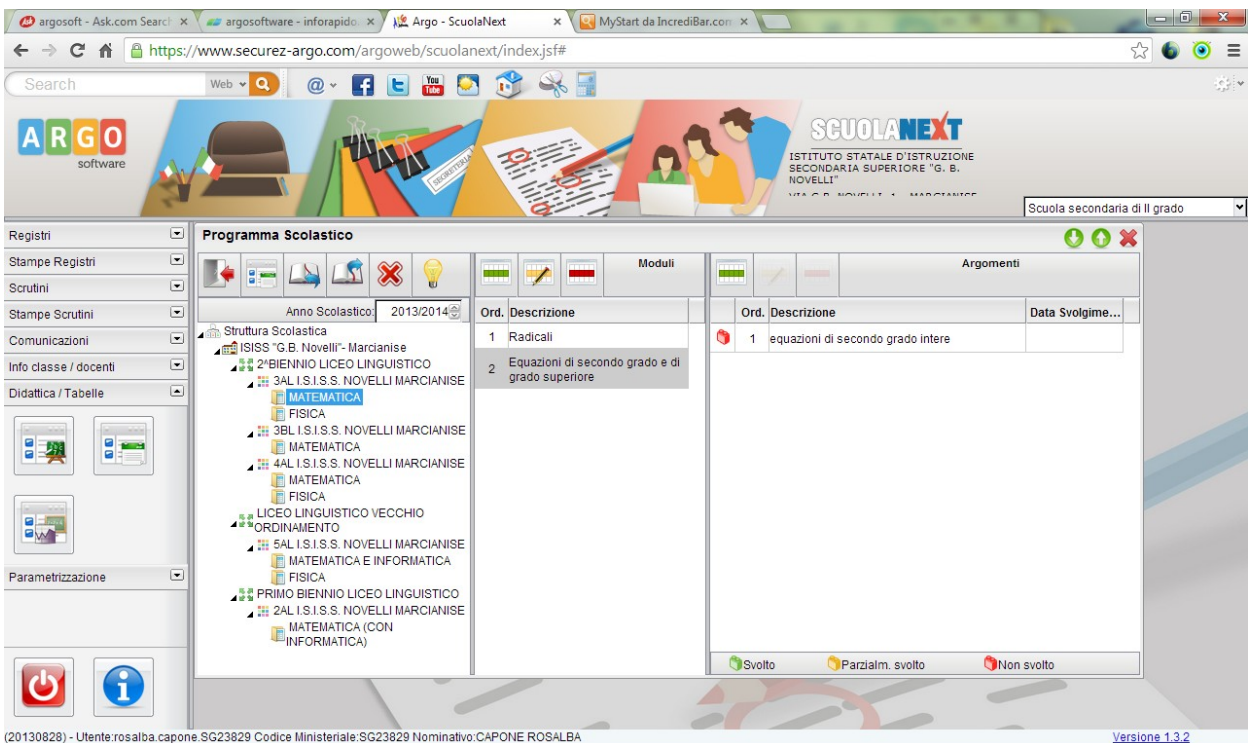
argosoft - Ask.com Search ×
argosoftware - inforapido ×
Argo - ScuolaNext ×
MyStart da IncrediBar.com ×

https://www.securez-argo.com/argoweb/scuolanext/index.jsf#

Search
Web

ARGO software

SEGRETERIA

SCUOLANEXT
ISTITUTO STATALE D'ISTRUZIONE SECONDARIA SUPERIORE "G. B. NOVELLI"
VIA G.B. NOVELLI 1 - MARCIANISE

Scuola secondaria di II grado

Registri
Stampe Registri
Scrutini
Stampe Scrutini
Comunicazioni
Info classe / docenti
Didattica / Tabelle
Parametrizzazione

Programma Scolastico

Anno Scolastico: 2013/2014

Struttura Scolastica
ISISS "G.B. Novelli"- Marcianise
2^BIENNIO LICEO LINGUISTICO
3AL I.S.I.S.S. NOVELLI MARCIANISE
MATEMATICA
FISICA
3BL I.S.I.S.S. NOVELLI MARCIANISE
MATEMATICA
4AL I.S.I.S.S. NOVELLI MARCIANISE
MATEMATICA
FISICA
LICEO LINGUISTICO VECCHIO ORDINAMENTO
5AL I.S.I.S.S. NOVELLI MARCIANISE
MATEMATICA E INFORMATICA
FISICA
PRIMO BIENNIO LICEO LINGUISTICO
2AL I.S.I.S.S. NOVELLI MARCIANISE
MATEMATICA (CON INFORMATICA)

Moduli

| Ord. | Descrizione |
|---|---|
| 1 | Radicali |
| 2 | Equazioni di secondo grado e di grado superiore |

Argomenti

| Ord. | Descrizione | Data Svolgime... |
|---|---|---|
| 1 | equazioni di secondo grado intere | |

Svolto
Parzialm. svolto
Non svolto

(20130828) - Utente:rosalba.capone.SG23829 Codice Ministeriale:SG23829 Nominativo:CAPONE ROSALBA
Versione 1.3.2